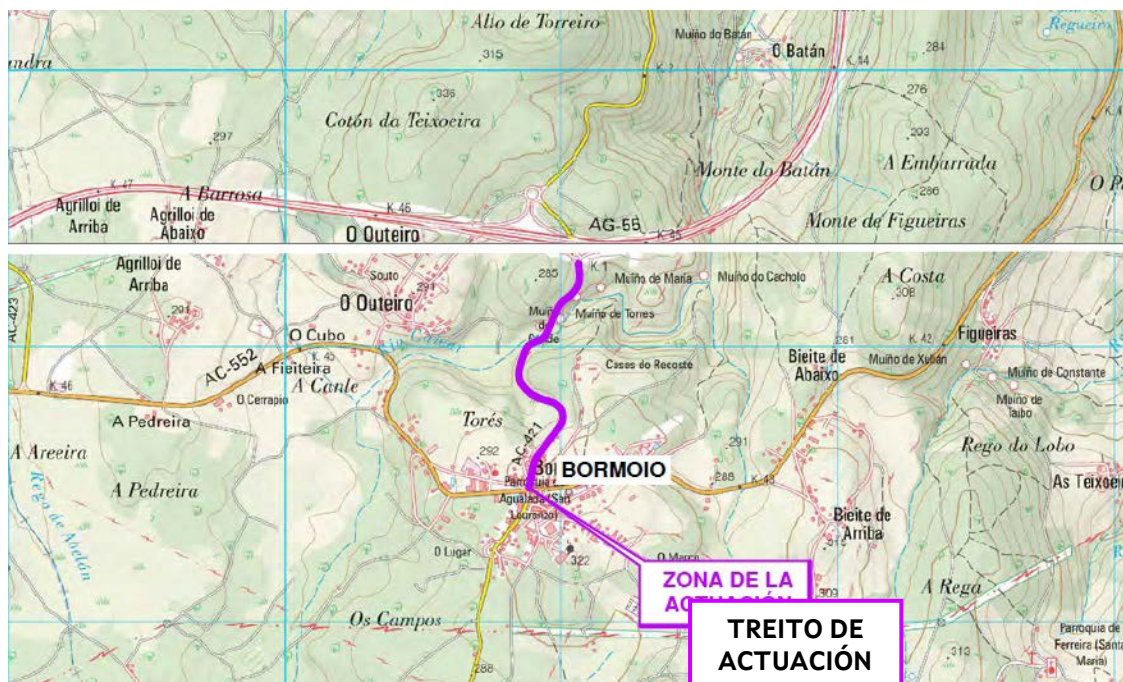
Alto de Torreiro
Muiño do Batán
O Batán
Regueiro
andra
315
284
276
336
Cotón da Teixoeira
297
203
Monte do Batán
A Embarrada
286
O P
A Barrosa
Agrilloi de Arriba
Agrilloi de Abaixo
K 46
O Outeiro
AG-55
Monte de Figueiras

Agrilloi de Arriba
Souto
285
Muiño de María
Muiño do Cacholo
A Costa
308
O Outeiro
291
Muiño de Torres
AC-423
O Cubo
261
K 42
Figueiras
AC-552
A Feiteira
A Canle
Casas do Recoste
Bieite de Abaixo
Muiño de Xulián
Muiño de Constante
K 46
O Cerrapio
Muiño de Iaibo
A Pedreira
Torés
AC-421
291
Rego do Lobo
A Areeira
292
BORMOIO
288
K 43
As Teixoei
A Pedreira
Parroquia de Agualada (San Lourenzo)
Bieite de Arriba
Rego de Abelón
O Lugar
322
O Marco
ZONA DE LA ACTUACIÓN
309
A Rega
Os Campos
TREITO DE ACTUACIÓN
313
Parroquia de Ferreira (Santa María)
288